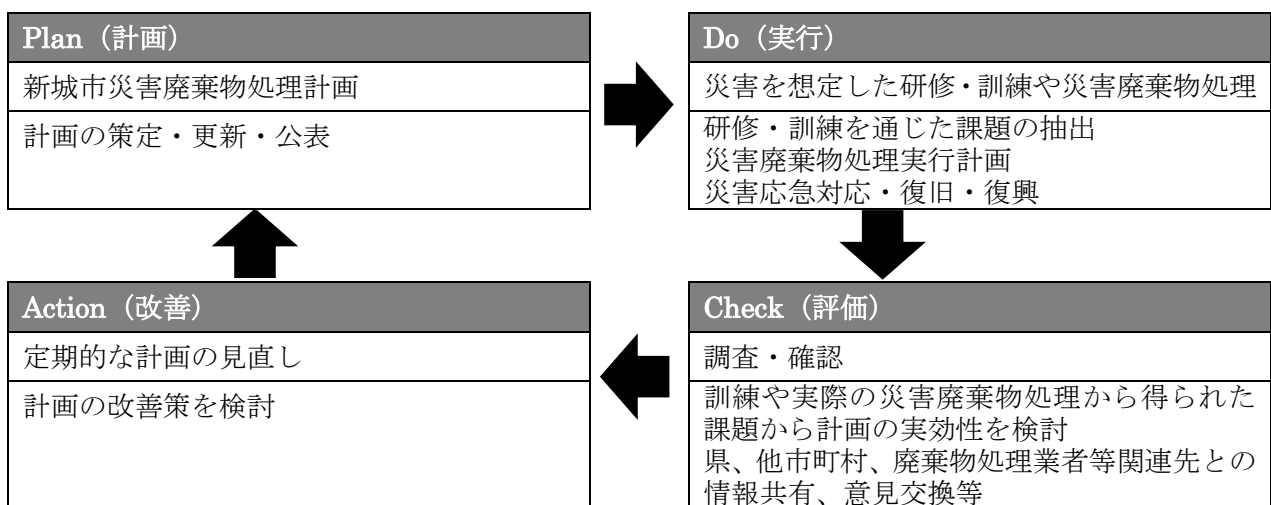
Plan（計画）

新城市災害廃棄物処理計画

計画の策定・更新・公表

Do（実行）

災害を想定した研修・訓練や災害廃棄物処理

研修・訓練を通じた課題の抽出
災害廃棄物処理実行計画
災害応急対応・復旧・復興

Action（改善）

定期的な計画の見直し

計画の改善策を検討

Check（評価）

調査・確認

訓練や実際の災害廃棄物処理から得られた課題から計画の実効性を検討
県、他市町村、廃棄物処理業者等関連先との情報共有、意見交換等